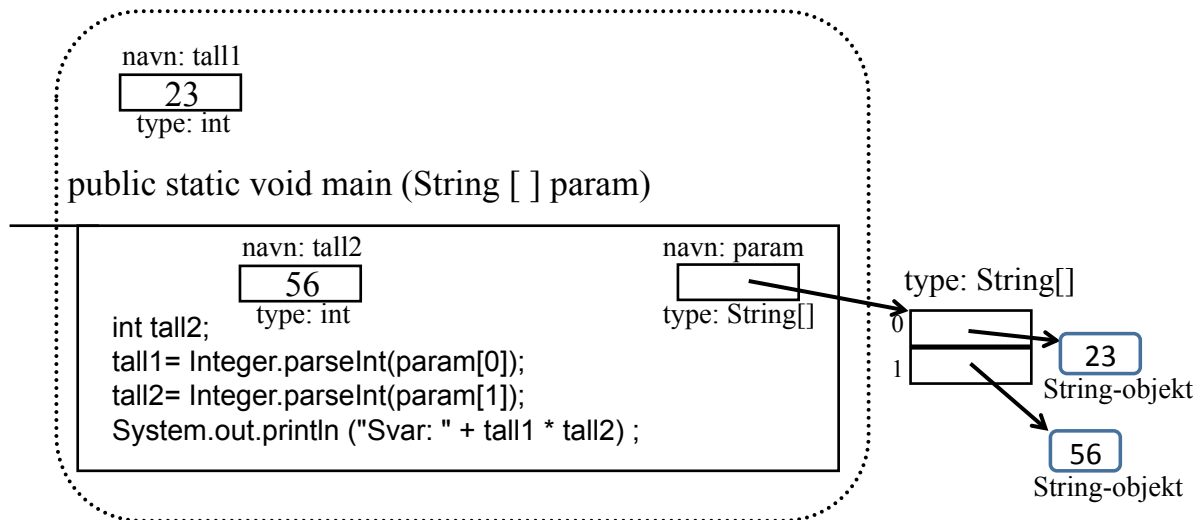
navn: tall1
23
type: int

public static void main (String [ ] param)

navn: tall2
56
type: int

navn: param
type: String[]

int tall2;
tall1= Integer.parseInt(param[0]);
tall2= Integer.parseInt(param[1]);
System.out.println ("Svar: " + tall1 * tall2) ;

type: String[]
0
1
23
String-objekt
56
String-objekt